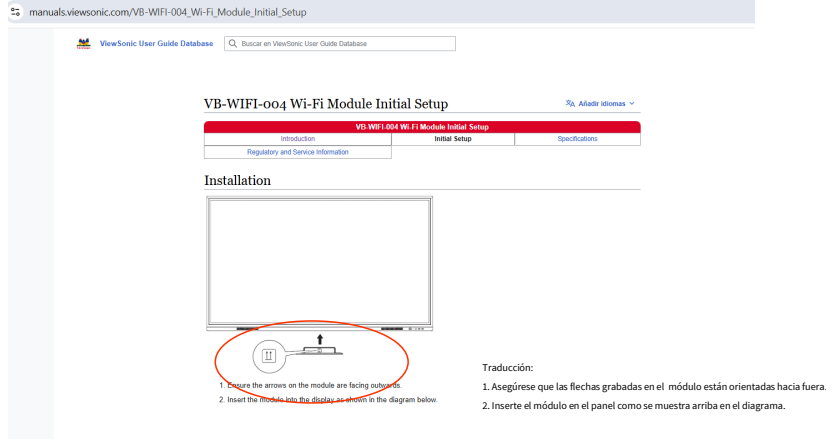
manuals.viewsonic.com/VB-WIFI-004_Wi-Fi_Module_Initial_Setup

ViewSonic User Guide Database

Buscar en ViewSonic User Guide Database

VB-WIFI-004 Wi-Fi Module Initial Setup

Añadir idiomas

| VB-WIFI-004 Wi-Fi Module Initial Setup | | |
|---|---|---|
| Introduction | Initial Setup | Specifications |
| Regulatory and Service Information | | |

Installation

1. Ensure the arrows on the module are facing outwards.
2. Insert the module into the display as shown in the diagram below.

Traducción:
1. Asegúrese que las flechas grabadas en el módulo están orientadas hacia fuera.
2. Inserte el módulo en el panel como se muestra arriba en el diagrama.